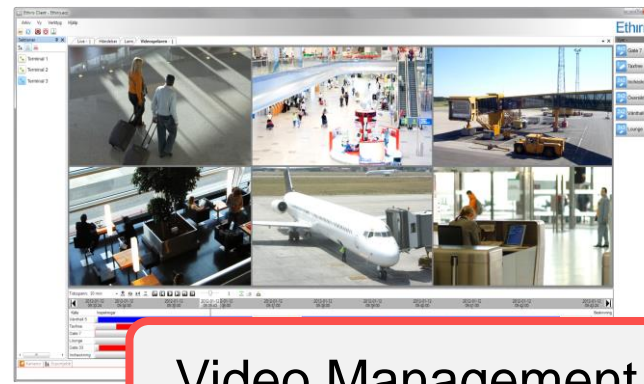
Ethnic Client - Ethniqueue

Arkiv Vy Verktyg Hjälp

Terminal

Terminal 1

Terminal 2

Terminal 3

Live Händelser Larm Ethnicspillare

Ethni

Gate 7

Taxfree

Overvåk

Lounge

Tidsgräns

Hälla

Ventrall 5

Taxfree

Gate 7

Lounge

Gate 10

Incheckning

Video Management